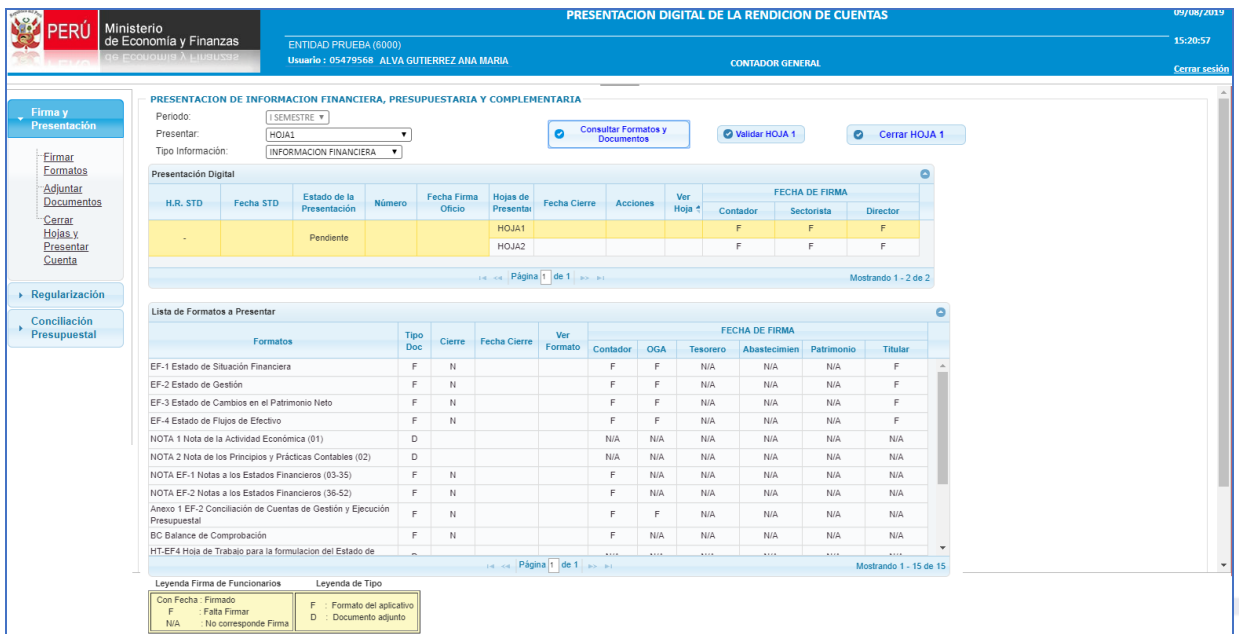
PERÚ Ministerio de Economía y Finanzas

PRESENTACION DIGITAL DE LA RENDICION DE CUENTAS

09/08/2019

ENTIDAD PRUEBA (6000)

15:20:57

Usuario : 05479568 ALVA GUTIERREZ ANA MARIA

CONTADOR GENERAL

Cerrar sesión

Firma y Presentación

Firmar Formatos

Adjuntar Documentos

Cerrar Hojas y Presentar Cuenta

Regularización

Conciliación Presupuestal

PRESENTACION DE INFORMACION FINANCIERA, PRESUPUESTARIA Y COMPLEMENTARIA

Periodo: I SEMESTRE

Presentar: HOJA1

Tipo Información: INFORMACION FINANCIERA

Consultar Formatos y Documentos

Validar HOJA 1

Cerrar HOJA 1

Presentación Digital

| H.R. STD | Fecha STD | Estado de la Presentación | Número | Fecha Firma Oficio | Hojas de Presentac | Fecha Cierre | Acciones | Ver Hoja | Contador | Sectorista | Director |
|---|---|---|---|---|---|---|---|---|---|---|---|
| - | | Pendiente | | | HOJA1 | | | | F | F | F |
| | | | | | HOJA2 | | | | F | F | F |

FECHA DE FIRMA

Página 1 de 1

Mostrando 1 - 2 de 2

Lista de Formatos a Presentar

FECHA DE FIRMA

| Formatos | Tipo Doc | Cierre | Fecha Cierre | Ver Formato | Contador | OGA | Tesorero | Abastecimien | Patrimonio | Titular |
|---|---|---|---|---|---|---|---|---|---|---|
| EF-1 Estado de Situación Financiera | F | N | | | F | F | N/A | N/A | N/A | F |
| EF-2 Estado de Gestión | F | N | | | F | F | N/A | N/A | N/A | F |
| EF-3 Estado de Cambios en el Patrimonio Neto | F | N | | | F | F | N/A | N/A | N/A | F |
| EF-4 Estado de Flujos de Efectivo | F | N | | | F | F | N/A | N/A | N/A | F |
| NOTA 1 Nota de la Actividad Económica (01) | D | | | | N/A | N/A | N/A | N/A | N/A | N/A |
| NOTA 2 Nota de los Principios y Prácticas Contables (02) | D | | | | N/A | N/A | N/A | N/A | N/A | N/A |
| NOTA EF-1 Notas a los Estados Financieros (03-35) | F | N | | | F | N/A | N/A | N/A | N/A | N/A |
| NOTA EF-2 Notas a los Estados Financieros (36-52) | F | N | | | F | N/A | N/A | N/A | N/A | N/A |
| Anexo 1 EF-2 Conciliación de Cuentas de Gestión y Ejecución Presupuestal | F | N | | | F | F | N/A | N/A | N/A | N/A |
| BC Balance de Comprobación | F | N | | | F | N/A | N/A | N/A | N/A | N/A |
| HT-EF4 Hoja de Trabajo para la formulacion del Estado de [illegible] | | | | | | | | | | |

Página 1 de 1

Mostrando 1 - 15 de 15

Leyenda Firma de Funcionarios

Con Fecha : Firmado
F : Falta Firmar
N/A : No corresponde Firma

Leyenda de Tipo

F : Formato del aplicativo
D : Documento adjunto